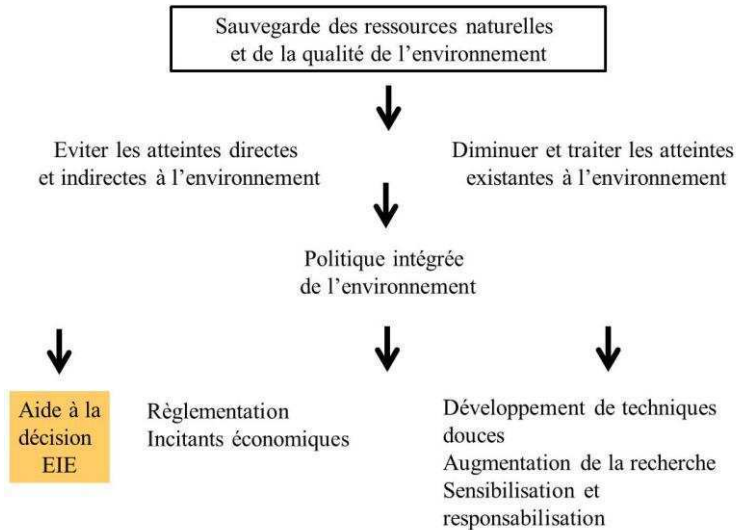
Sauvegarde des ressources naturelles et de la qualité de l'environnement

Eviter les atteintes directes et indirectes à l'environnement

Diminuer et traiter les atteintes existantes à l'environnement

Politique intégrée de l'environnement

Aide à la décision EIE

Règlementation
Incitants économiques

Développement de techniques douces
Augmentation de la recherche
Sensibilisation et responsabilisation